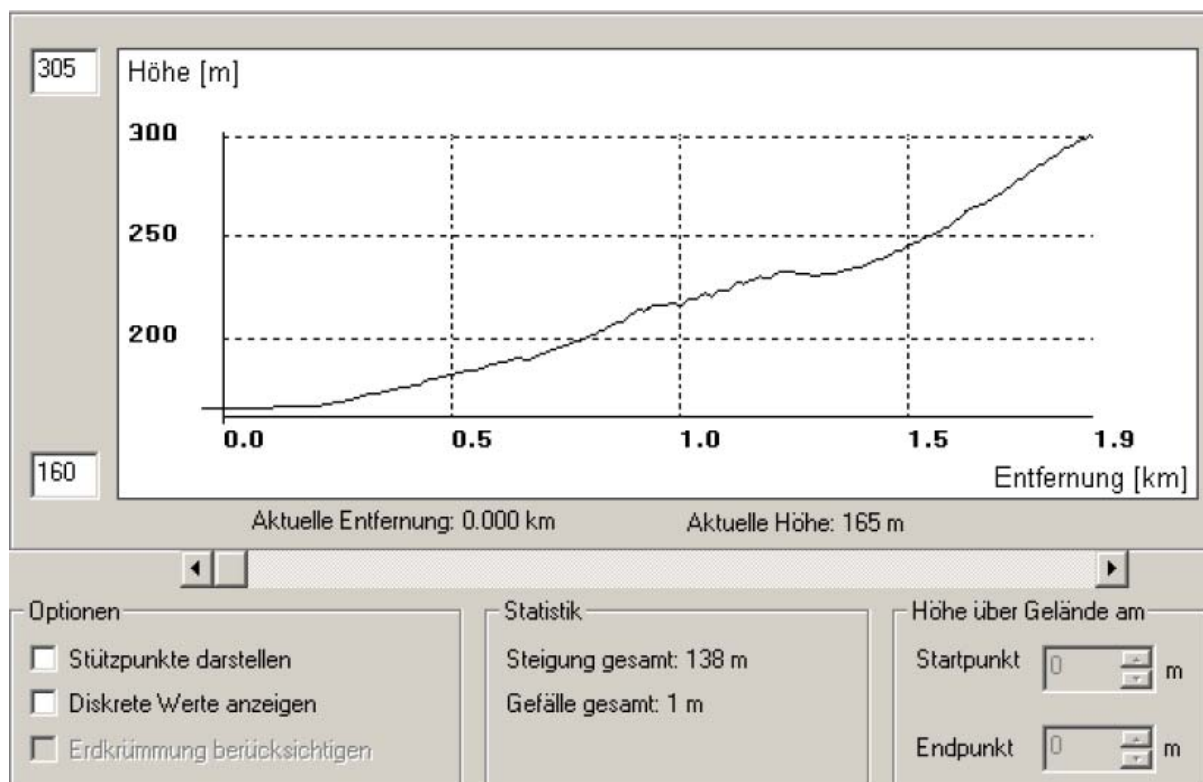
305

Höhe [m]

300

250

200

0.0 0.5 1.0 1.5 1.9

160

Entfernung [km]

Aktuelle Entfernung: 0.000 km

Aktuelle Höhe: 165 m

Optionen

Stützpunkte darstellen

Diskrete Werte anzeigen

Erdkrümmung berücksichtigen

Statistik

Steigung gesamt: 138 m

Gefälle gesamt: 1 m

Höhe über Gelände am

Startpunkt 0 m

Endpunkt 0 m